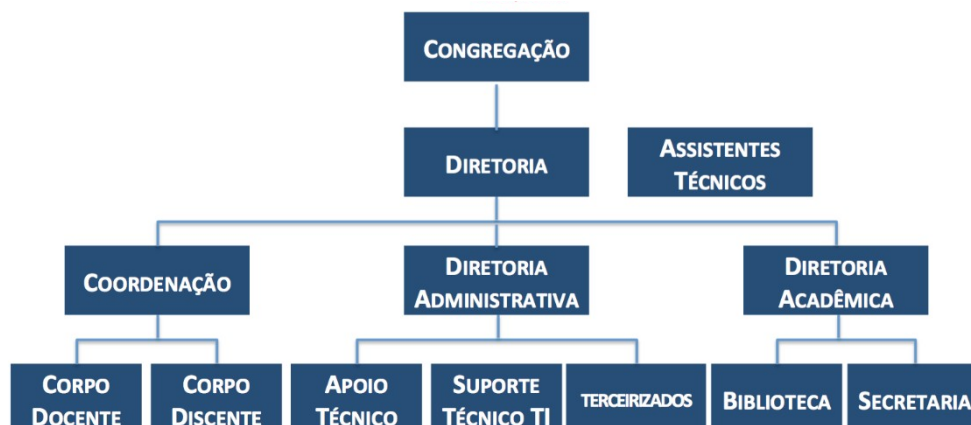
Congregação

Diretoria

Assistentes Técnicos

Coordenação

Diretoria Administrativa

Diretoria Acadêmica

Corpo Docente

Corpo Discente

Apoio Técnico

Suporte Técnico TI

Terceirizados

Biblioteca

Secretaria